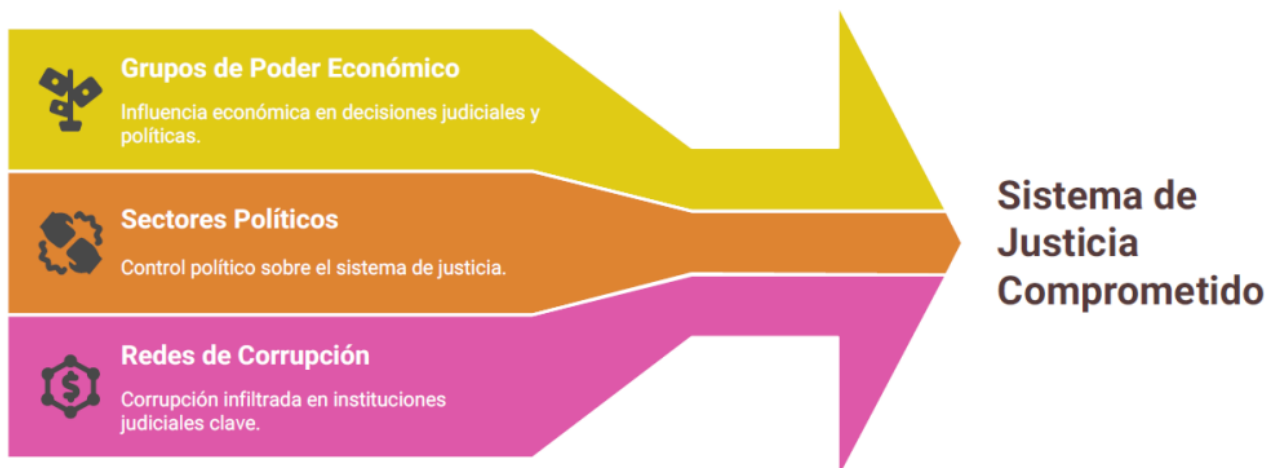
Grupos de Poder Económico

Influencia económica en decisiones judiciales y políticas.

Sectores Políticos

Control político sobre el sistema de justicia.

Redes de Corrupción

Corrupción infiltrada en instituciones judiciales clave.

Sistema de Justicia Comprometido